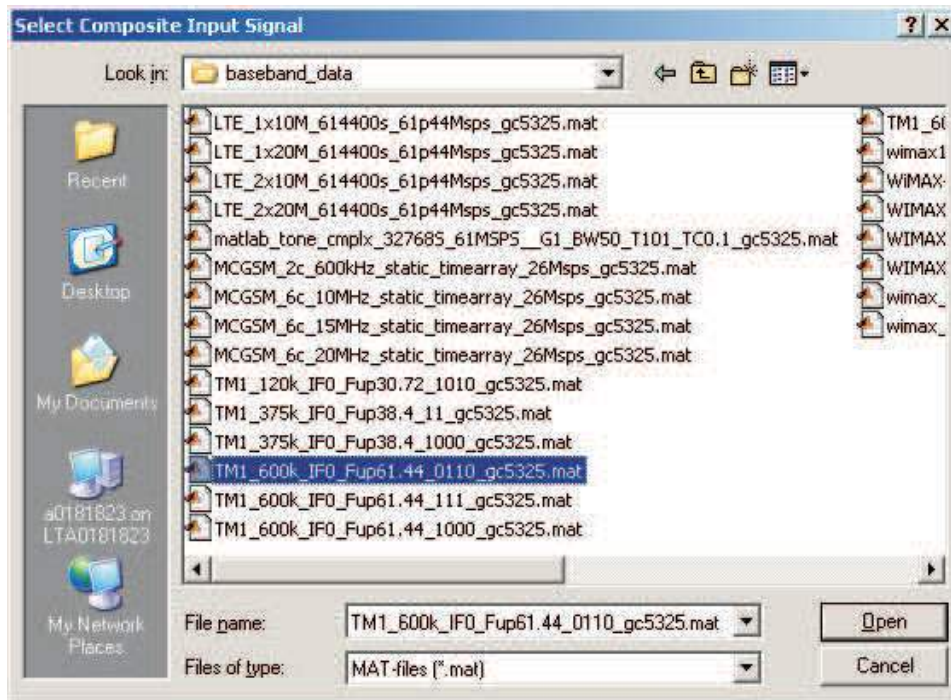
Select Composite Input Signal

?

X

Look in: baseband_data

Recent

Desktop

My Documents

a0181823 on LTA0181823

My Network Places

LTE_1x10M_614400s_61p44Msps_gc5325.mat
LTE_1x20M_614400s_61p44Msps_gc5325.mat
LTE_2x10M_614400s_61p44Msps_gc5325.mat
LTE_2x20M_614400s_61p44Msps_gc5325.mat
matlab_tone_cmplx_32768S_61MSPS__G1_BW50_T101_TC0.1_gc5325.mat
MCGSM_2c_600kHz_static_timearray_26Msps_gc5325.mat
MCGSM_6c_10MHz_static_timearray_26Msps_gc5325.mat
MCGSM_6c_15MHz_static_timearray_26Msps_gc5325.mat
MCGSM_6c_20MHz_static_timearray_26Msps_gc5325.mat
TM1_120k_IF0_Fup30.72_1010_gc5325.mat
TM1_375k_IF0_Fup38.4_11_gc5325.mat
TM1_375k_IF0_Fup38.4_1000_gc5325.mat
TM1_600k_IF0_Fup61.44_0110_gc5325.mat
TM1_600k_IF0_Fup61.44_111_gc5325.mat
TM1_600k_IF0_Fup61.44_1000_gc5325.mat

TM1_6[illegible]
wimax1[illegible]
WiMAX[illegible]
WIMAX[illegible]
WIMAX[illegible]
WIMAX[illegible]
wimax_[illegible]
wimax_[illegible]

File name: TM1_600k_IF0_Fup61.44_0110_gc5325.mat

Open

Files of type: MAT-files (*.mat)

Cancel